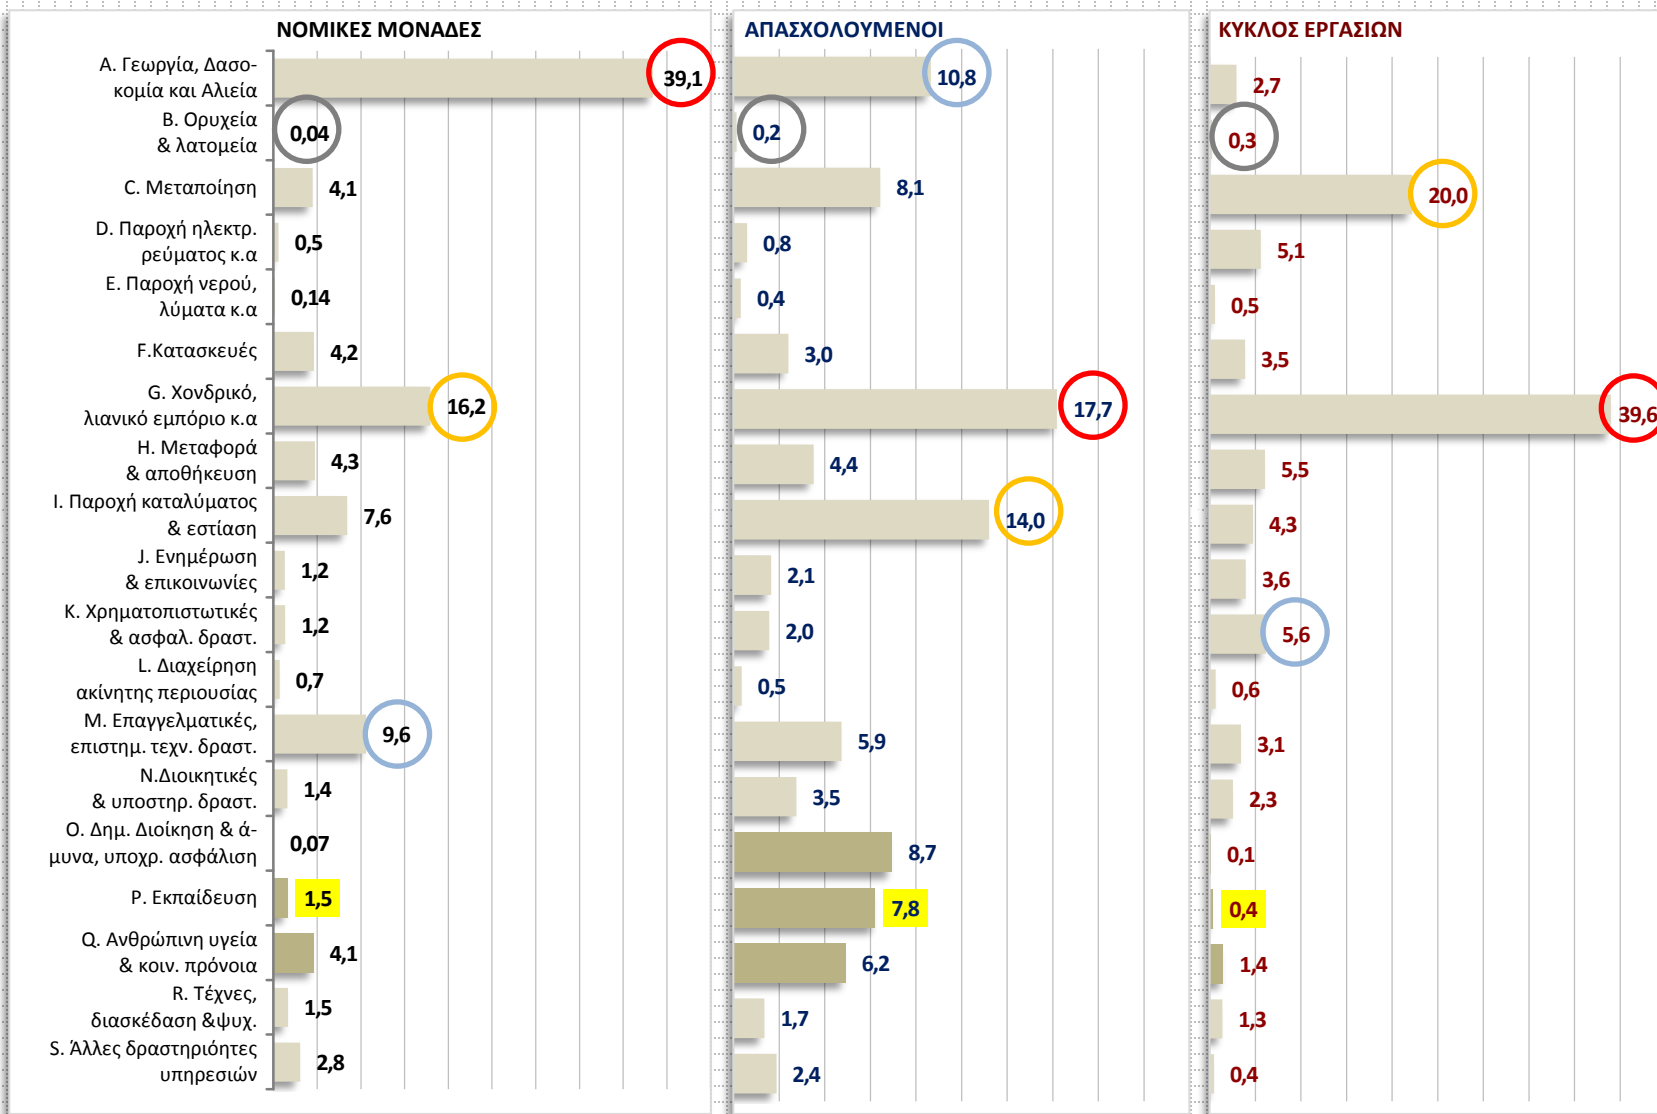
ΝΟΜΙΚΕΣ ΜΟΝΑΔΕΣ

ΑΠΑΣΧΟΛΟΥΜΕΝΟΙ

ΚΥΚΛΟΣ ΕΡΓΑΣΙΩΝ

| | ΝΟΜΙΚΕΣ ΜΟΝΑΔΕΣ | ΑΠΑΣΧΟΛΟΥΜΕΝΟΙ | ΚΥΚΛΟΣ ΕΡΓΑΣΙΩΝ |
|---|---|---|---|
| A. Γεωργία, Δασοκομία και Αλιεία | 39,1 | 10,8 | 2,7 |
| B. Ορυχεία & λατομεία | 0,04 | 0,2 | 0,3 |
| C. Μεταποίηση | 4,1 | 8,1 | 20,0 |
| D. Παροχή ηλεκτρ. ρεύματος κ.α | 0,5 | 0,8 | 5,1 |
| E. Παροχή νερού, λύματα κ.α | 0,14 | 0,4 | 0,5 |
| F.Κατασκευές | 4,2 | 3,0 | 3,5 |
| G. Χονδρικό, λιανικό εμπόριο κ.α | 16,2 | 17,7 | 39,6 |
| H. Μεταφορά & αποθήκευση | 4,3 | 4,4 | 5,5 |
| I. Παροχή καταλύματος & εστίαση | 7,6 | 14,0 | 4,3 |
| J. Ενημέρωση & επικοινωνίες | 1,2 | 2,1 | 3,6 |
| K. Χρηματοπιστωτικές & ασφαλ. δραστ. | 1,2 | 2,0 | 5,6 |
| L. Διαχείρηση ακίνητης περιουσίας | 0,7 | 0,5 | 0,6 |
| M. Επαγγελματικές, επιστημ. τεχν. δραστ. | 9,6 | 5,9 | 3,1 |
| N.Διοικητικές & υποστηρ. δραστ. | 1,4 | 3,5 | 2,3 |
| O. Δημ. Διοίκηση & άμυνα, υποχρ. ασφάλιση | 0,07 | 8,7 | 0,1 |
| P. Εκπαίδευση | 1,5 | 7,8 | 0,4 |
| Q. Ανθρώπινη υγεία & κοιν. πρόνοια | 4,1 | 6,2 | 1,4 |
| R. Τέχνες, διασκέδαση &ψυχ. | 1,5 | 1,7 | 1,3 |
| S. Άλλες δραστηριόητες υπηρεσιών | 2,8 | 2,4 | 0,4 |